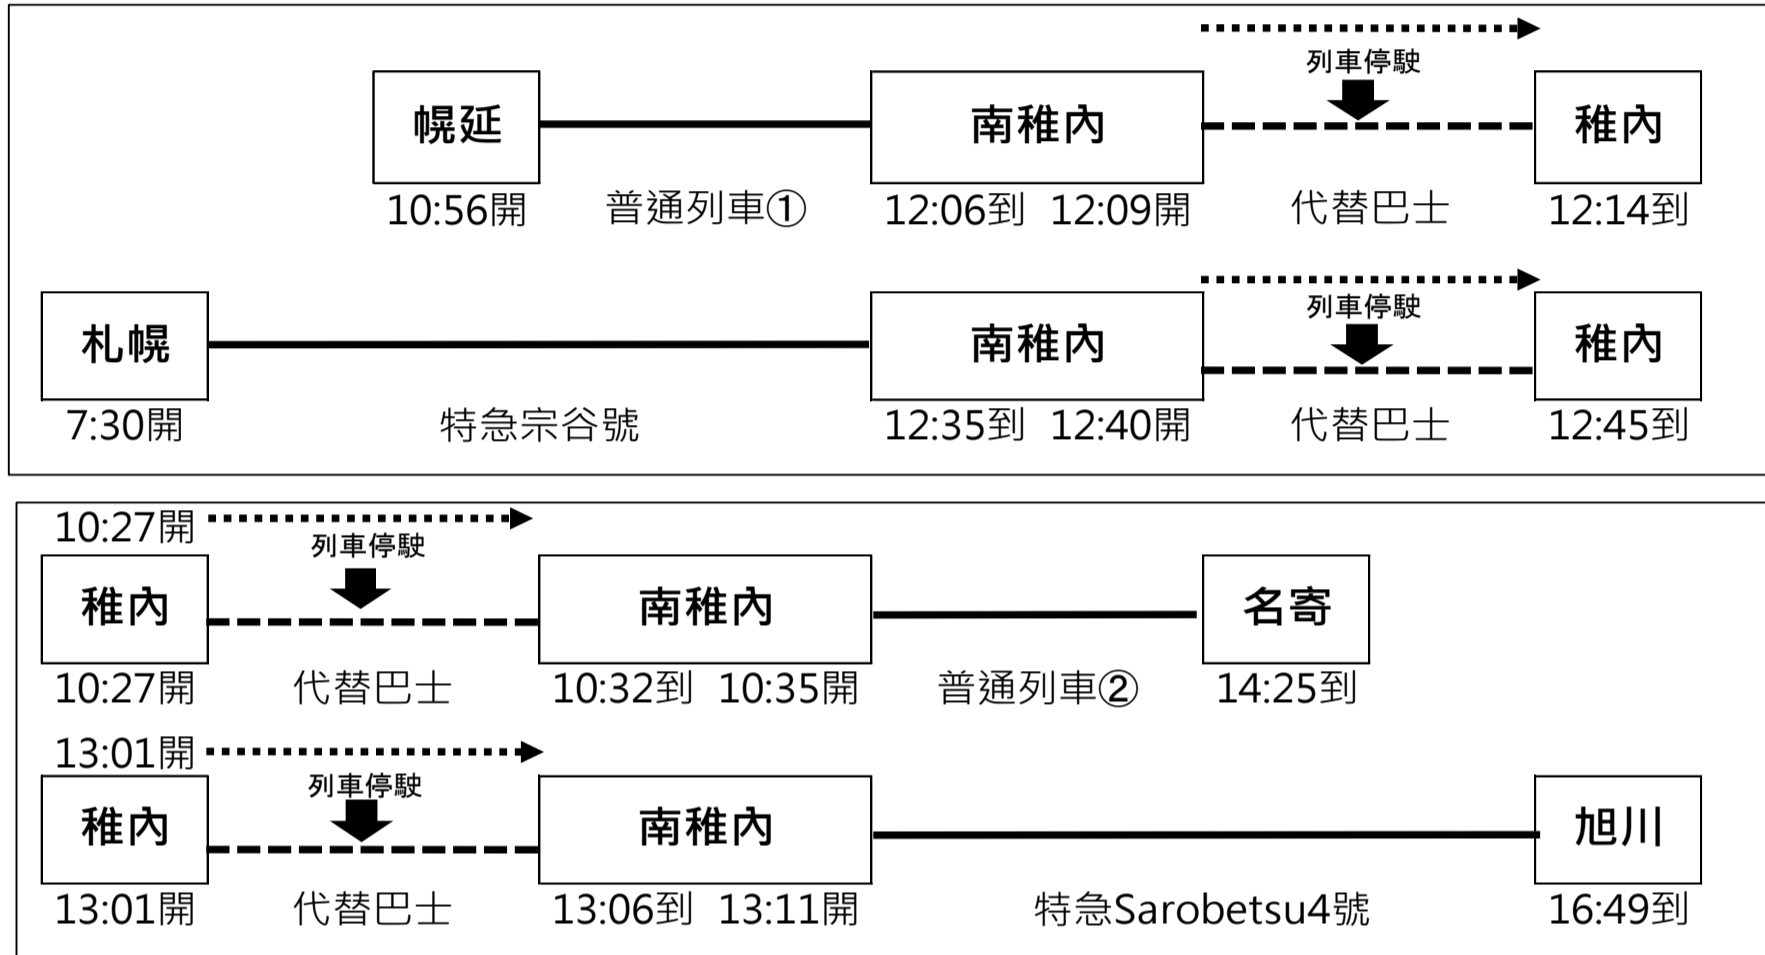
列車停駛

幌延 南稚內 稚內

10:56開 普通列車① 12:06到 12:09開 代替巴士 12:14到

列車停駛

札幌 南稚內 稚內

7:30開 特急宗谷號 12:35到 12:40開 代替巴士 12:45到

10:27開

列車停駛

稚內 南稚內 名寄

10:27開 代替巴士 10:32到 10:35開 普通列車② 14:25到

13:01開

列車停駛

稚內 南稚內 旭川

13:01開 代替巴士 13:06到 13:11開 特急Sarobetsu4號 16:49到